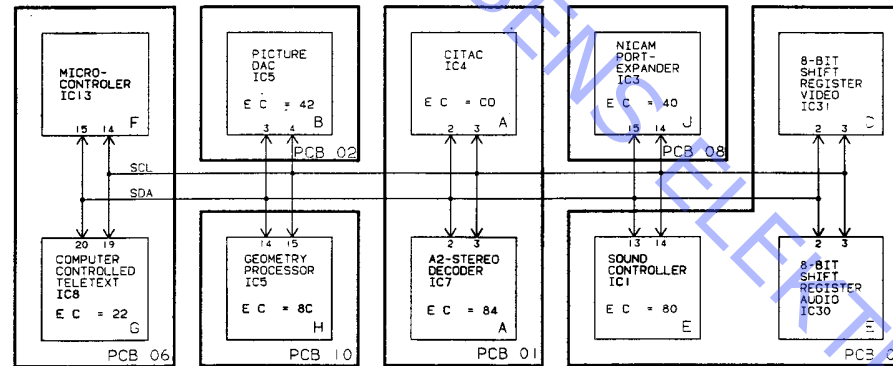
MICRO-CONTROLER IC13
15 14
F

PICTURE DAC IC5
E C = 42
3 4
B
PCB 02

CITAC IC4
E C = C0
2 3
A

NICAM PORT-EXPANDER IC3
E C = 40
15 14
J
PCB 08

8-BIT SHIFT REGISTER VIDEO IC31
2 3
C

SCL
SDA

20 19
COMPUTER CONTROLLED TELETEXT IC8
E C = 22
G
PCB 06

14 15
GEOMETRY PROCESSOR IC5
E C = 8C
H
PCB 10

2 3
A2-STEREO DECODER IC7
E C = 84
A
PCB 01

13 14
SOUND CONTROLLER IC1
E C = 80
E

2 3
8-BIT SHIFT REGISTER AUDIO IC30
E
PCB 0

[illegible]